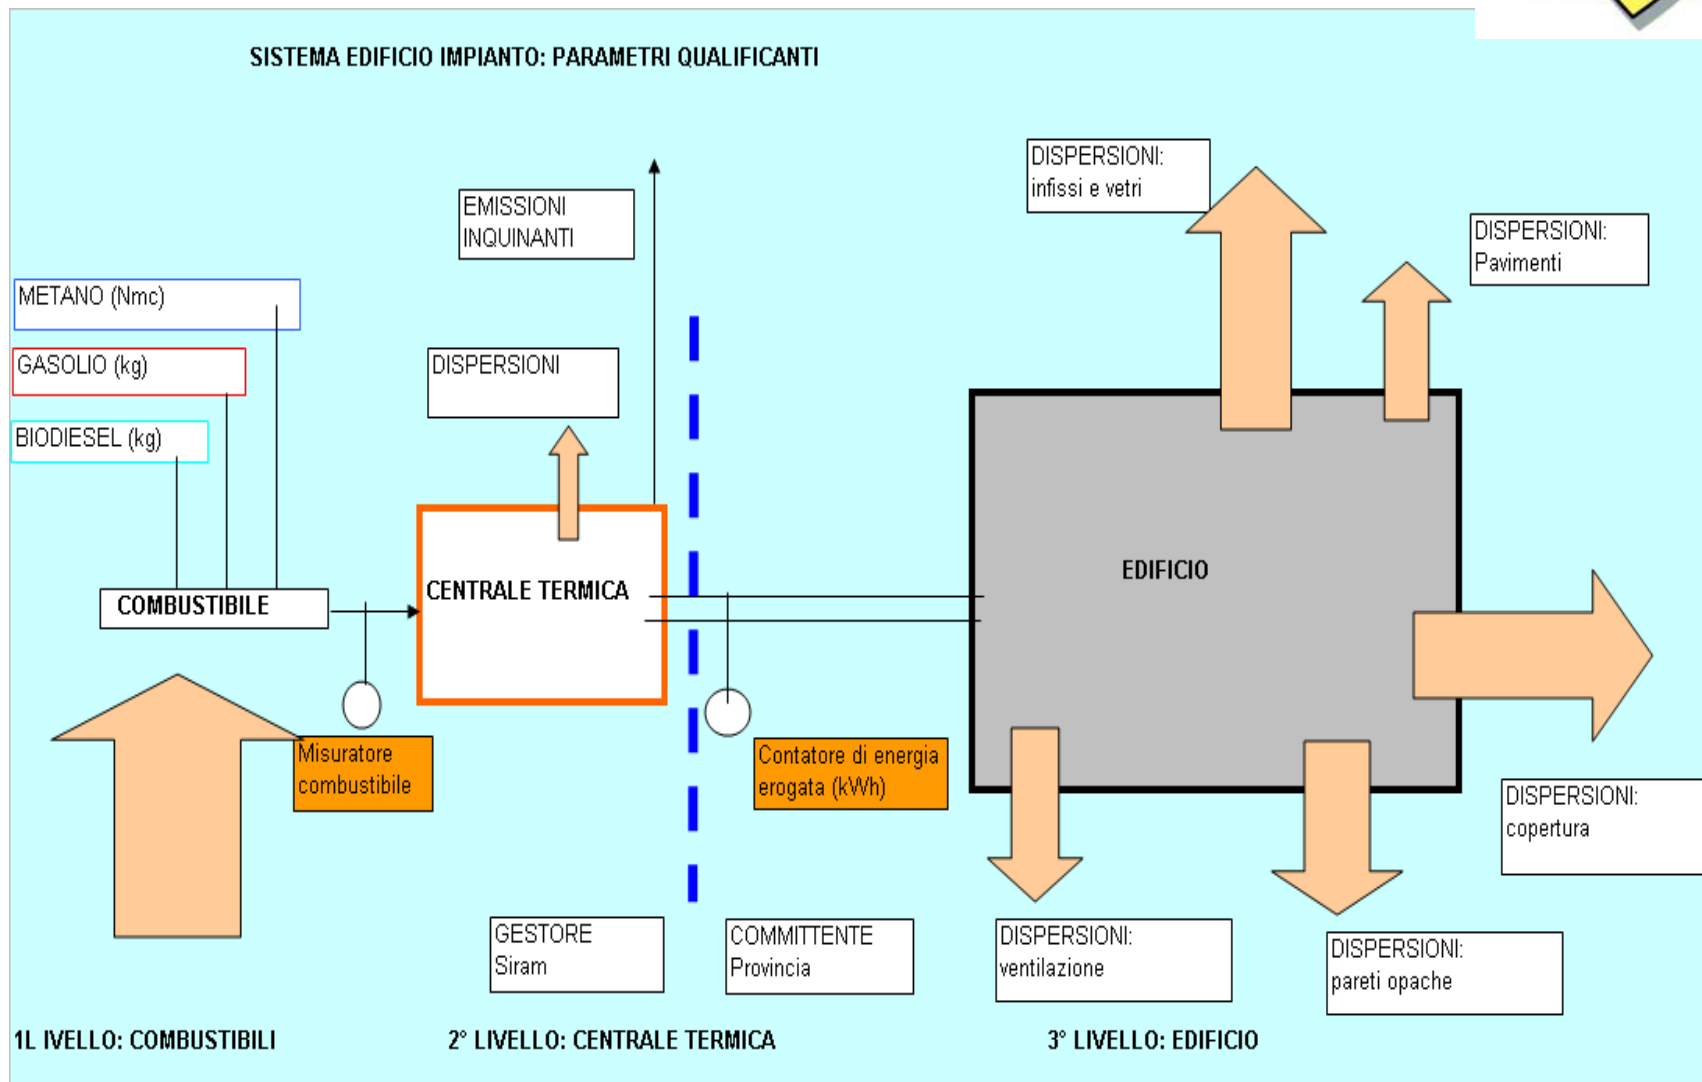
SISTEMA EDIFICIO IMPIANTO: PARAMETRI QUALIFICANTI

DISPERSIONI: infissi e vetri

EMISSIONI INQUINANTI

DISPERSIONI: Pavimenti

METANO (Nmc)

GASOLIO (kg)

DISPERSIONI

BIODIESEL (kg)

EDIFICIO

CENTRALE TERMICA

COMBUSTIBILE

Misuratore combustibile

Contatore di energia erogata (kWh)

DISPERSIONI: copertura

GESTORE Siram

COMMITTENTE Provincia

DISPERSIONI: ventilazione

DISPERSIONI: pareti opache

1L IVELLO: COMBUSTIBILI

2° LIVELLO: CENTRALE TERMICA

3° LIVELLO: EDIFICIO